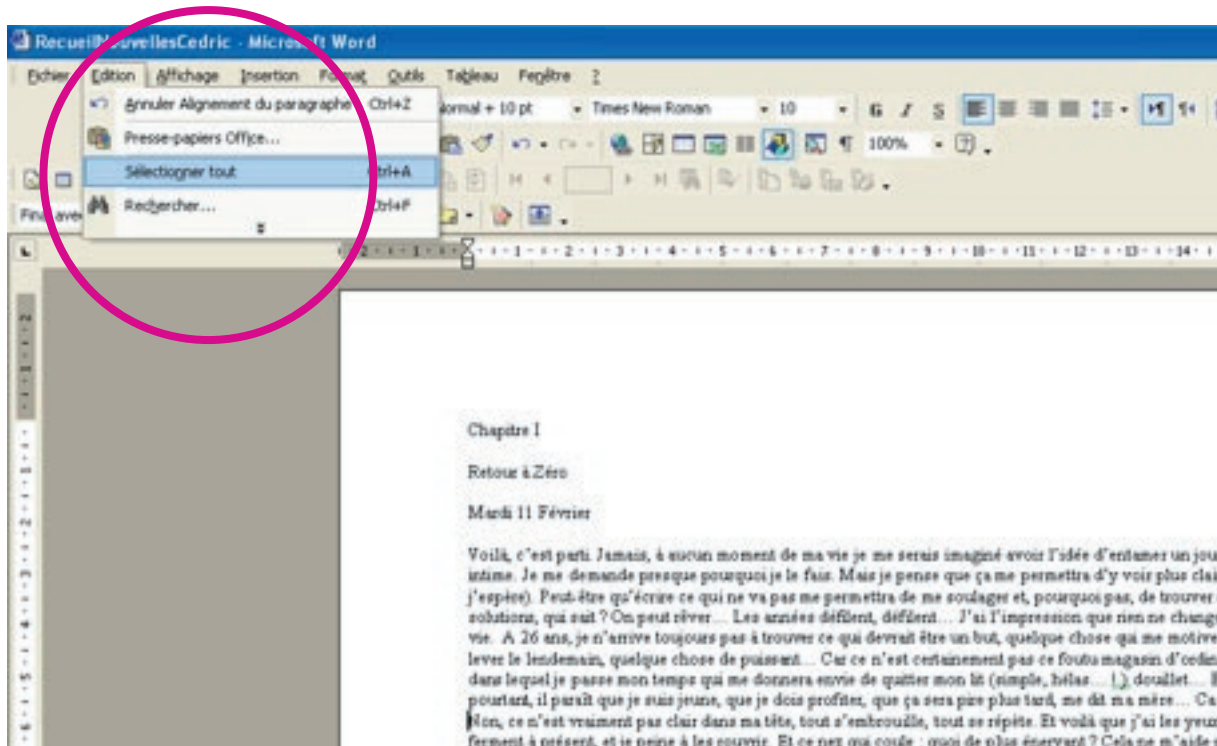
RecueilNouvellesCedric - Microsoft Word

Fichier Edition Affichage Insertion Format Outils Tableau Fenêtre ?

Annuler Alignement du paragraphe Ctrl+Z
Presse-papiers Office...
Sélectionner tout Ctrl+A
Rechercher... Ctrl+F

Normal + 10 pt Times New Roman 10 G I S 100%

Chapitre I

Retour à Zéro

Mardi 11 Février

Voilà, c'est parti. Jamais, à aucun moment de ma vie je me serais imaginé avoir l'idée d'entamer un jou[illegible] intime. Je me demande presque pourquoi je le fais. Mais je pense que ça me permettra d'y voir plus clai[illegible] j'espère). Peut-être qu'écrire ce qui ne va pas me permettra de me soulager et, pourquoi pas, de trouver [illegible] solutions, qui sait ? On peut rêver… Les années défilent, défilent… J'ai l'impression que rien ne chang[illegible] vie. A 26 ans, je n'arrive toujours pas à trouver ce qui devrait être un but, quelque chose qui me motive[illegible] lever le lendemain, quelque chose de puissant… Car ce n'est certainement pas ce foutu magasin d'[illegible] dans lequel je passe mon temps qui me donnera envie de quitter mon lit (simple, hélas… !), douillet… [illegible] pourtant, il paraît que je suis jeune, que je dois profiter, que ça sera pire plus tard, me dit ma mère… Ca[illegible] Non, ce n'est vraiment pas clair dans ma tête, tout s'embrouille, tout se répète. Et voilà que j'ai les yeux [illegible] ferment à présent, et je peine à les rouvrir. Et ce nez qui coule : quoi de plus énervant ? Cela ne m'aide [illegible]